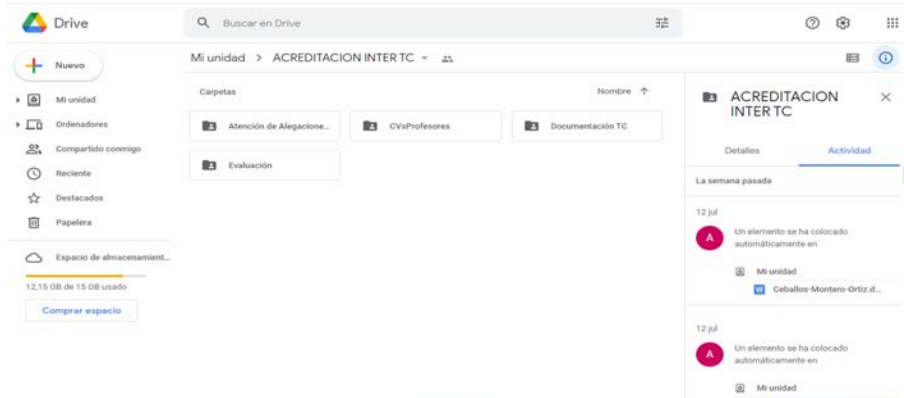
Drive

Buscar en Drive

Nuevo

Mi unidad

Ordenadores

Compartido conmigo

Reciente

Destacados

Papelera

Espacio de almacenamient...

12,15 GB de 15 GB usado

Comprar espacio

Mi unidad > ACREDITACION INTER TC

Carpetas

Nombre

Atención de Alegacione...

CVsProfesores

Documentación TC

Evaluación

ACREDITACION INTER TC

Detalles

Actividad

La semana pasada

12 jul

A

Un elemento se ha colocado automáticamente en

Mi unidad

W Ceballos-Montero-Ortiz.d...

12 jul

A

Un elemento se ha colocado automáticamente en

Mi unidad